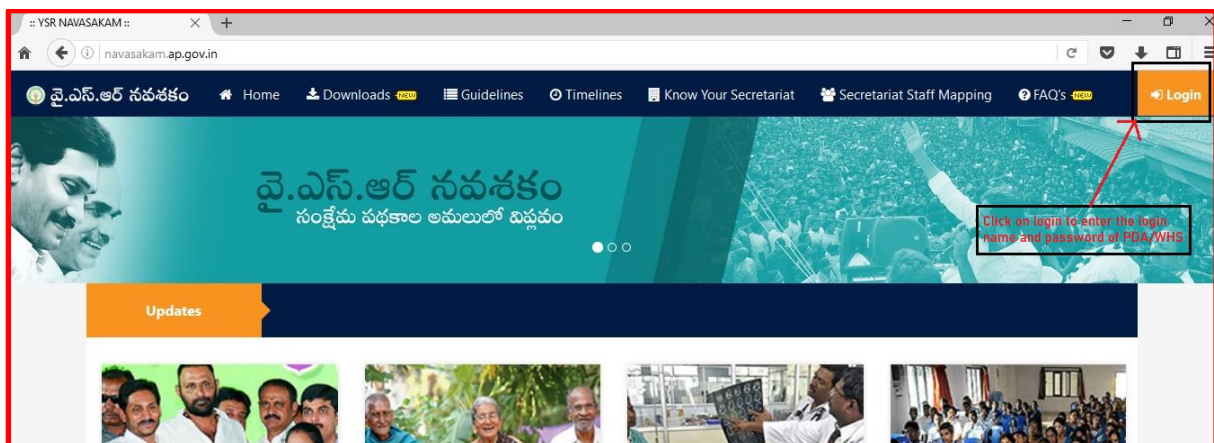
:: YSR NAVASAKAM ::

navasakam.ap.gov.in

వై.ఎస్.ఆర్ నవశకం Home Downloads NEW Guidelines Timelines Know Your Secretariat Secretariat Staff Mapping FAQ's NEW Login

వై.ఎస్.ఆర్ నవశకం
సంక్షేమ పథకాల అమలులో విప్లవం

Click on login to enter the login name and password of PDA/WHS

Updates